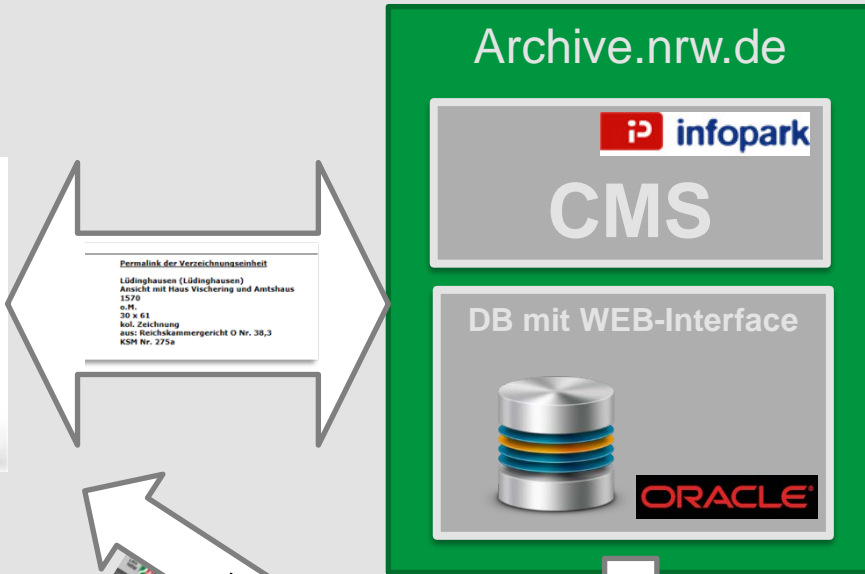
Archive.nrw.de

iP infopark

CMS

DB mit WEB-Interface

ORACLE

Permalink der Verzeichnungseinheit

Lüdinghausen (Lüdinghausen)
Ansicht mit Haus Vischering und Amtshaus
1570
o.M.
30 x 61
kol. Zeichnung
aus: Reichskammergericht O Nr. 38,3
KSM Nr. 275a